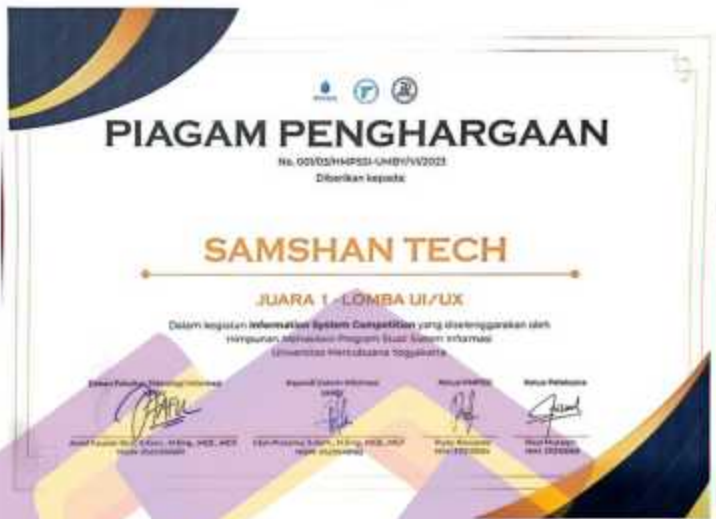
PIAGAM PENGHARGAAN

No. 001/03/HMPSSI-UMBY/VI/2023

Diberikan kepada:

SAMSHAN TECH

JUARA 1 - LOMBA UI/UX

Dalam kegiatan Information System Competition yang diselenggarakan oleh Himpunan Mahasiswa Program Studi Sistem Informasi Universitas Mercubuana Yogyakarta

Dekan Fakultas Teknologi Informasi

Kaprodi Sistem Informasi UMBY

Ketua HMPSSI

Ketua Pelaksana

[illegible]

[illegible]

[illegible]

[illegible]